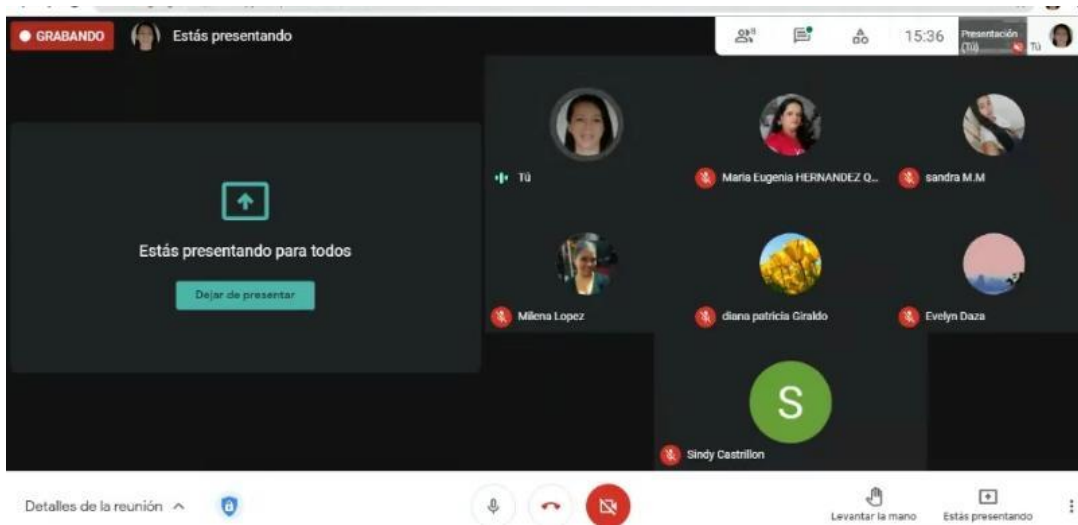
GRABANDO Estás presentando

15:36 Presentación (Tú) Tú

Estás presentando para todos

Dejar de presentar

Tú

Maria Eugenia HERNANDEZ Q...

sandra M.M

Milena Lopez

diana patricia Giraldo

Evelyn Daza

S

Sindy Castrillon

Detalles de la reunión

Levantar la mano

Estás presentando